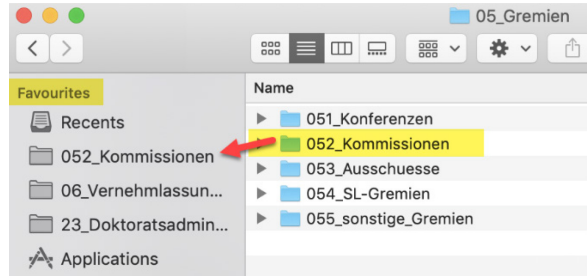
05_Gremien

Favourites

Recents

052_Kommissionen

06_Vernehmlassun...

23_Doktoratsadmin...

Applications

Name

051_Konferenzen

052_Kommissionen

053_Ausschuesse

054_SL-Gremien

055_sonstige_Gremien